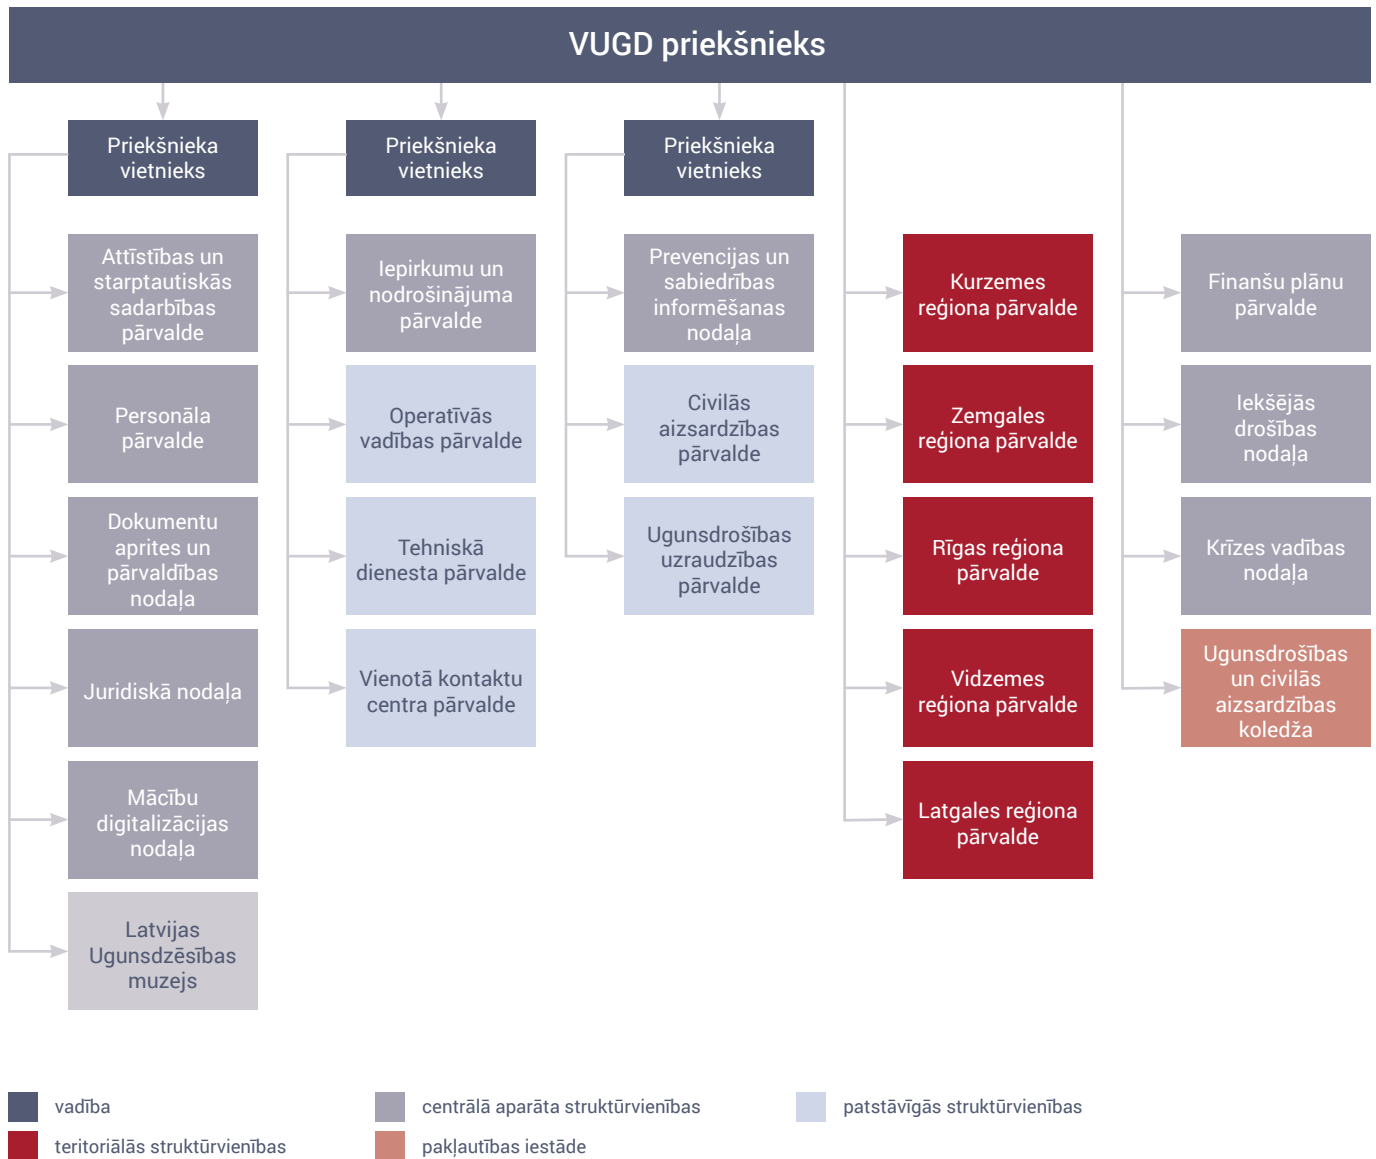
VUGD priekšnieks

Priekšnieka vietnieks

Attīstības un starptautiskās sadarbības pārvalde

Personāla pārvalde

Dokumentu aprites un pārvaldības nodaļa

Juridiskā nodaļa

Mācību digitalizācijas nodaļa

Latvijas Ugunsdzēsības muzejs

Priekšnieka vietnieks

Iepirkumu un nodrošinājuma pārvalde

Operatīvās vadības pārvalde

Tehniskā dienesta pārvalde

Vienotā kontaktu centra pārvalde

Priekšnieka vietnieks

Prevencijas un sabiedrības informēšanas nodaļa

Civilās aizsardzības pārvalde

Ugunsdrošības uzraudzības pārvalde

Kurzemes reģiona pārvalde

Zemgales reģiona pārvalde

Rīgas reģiona pārvalde

Vidzemes reģiona pārvalde

Latgales reģiona pārvalde

Finanšu plānu pārvalde

Iekšējās drošības nodaļa

Krīzes vadības nodaļa

Ugunsdrošības un civilās aizsardzības koledža

vadība
centrālā aparāta struktūrvienības
patstāvīgās struktūrvienības
teritoriālās struktūrvienības
pakļautības iestāde